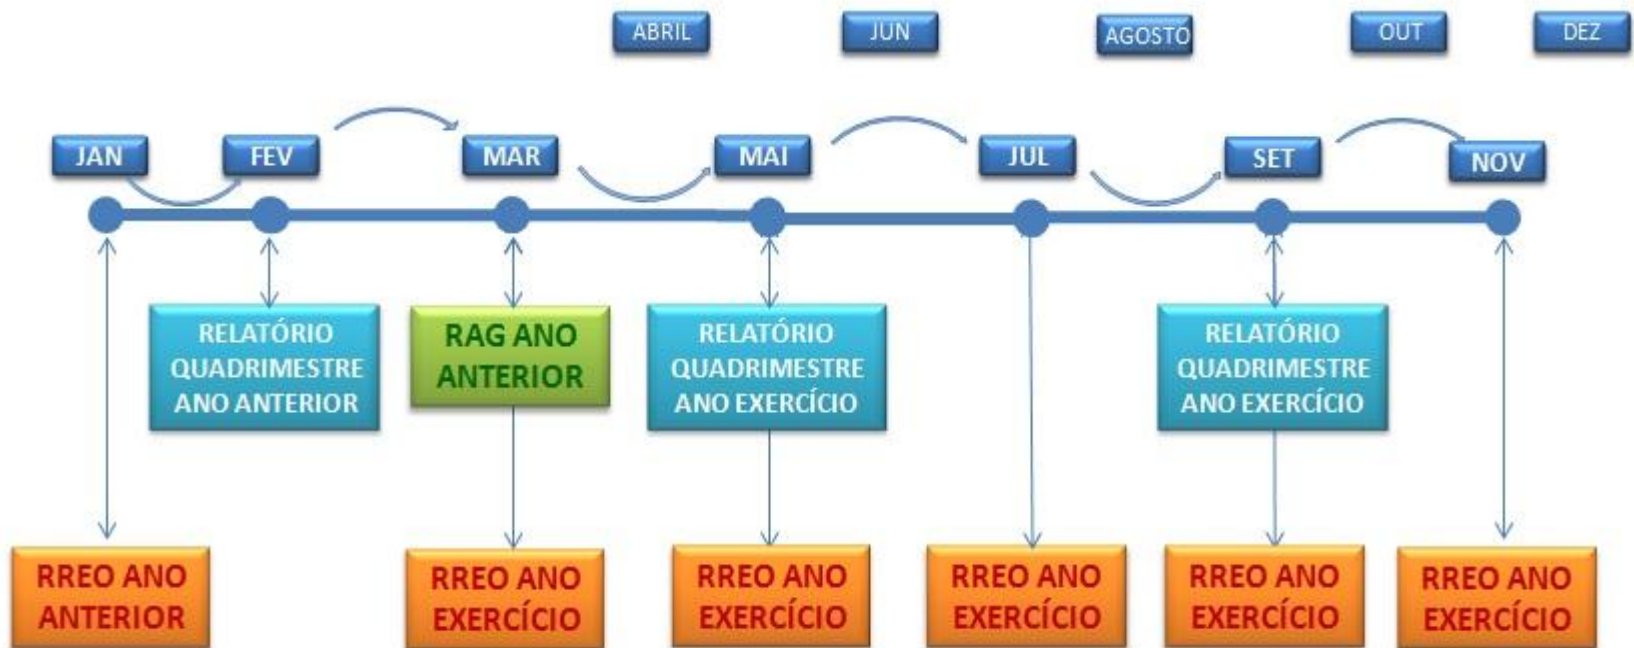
ABRIL

JUN

AGOSTO

OUT

DEZ

JAN

FEV

MAR

MAI

JUL

SET

NOV

RELATÓRIO QUADRIMESTRE ANO ANTERIOR

RAG ANO ANTERIOR

RELATÓRIO QUADRIMESTRE ANO EXERCÍCIO

RELATÓRIO QUADRIMESTRE ANO EXERCÍCIO

RREO ANO ANTERIOR

RREO ANO EXERCÍCIO

RREO ANO EXERCÍCIO

RREO ANO EXERCÍCIO

RREO ANO EXERCÍCIO

RREO ANO EXERCÍCIO